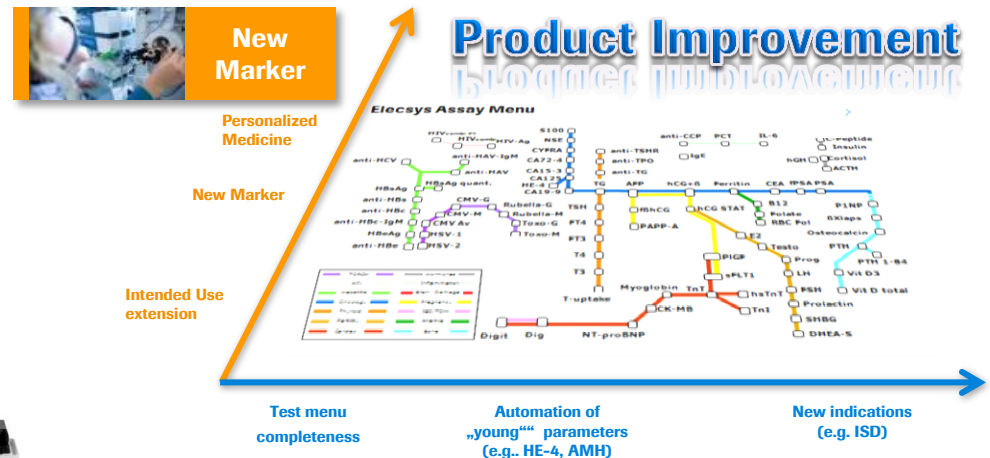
New Marker

Product Improvement

Personalized Medicine

New Marker

Intended Use extension

Elecsys Assay Menu

HIVcombi PT
HIVcombi
HIV-Ag
anti-HCV
anti-HAV-IgM
anti-HAV
HBsAg
HBsAg quant.
anti-HBs
anti-HBc
anti-HBc-IgM
HBeAg
anti-HBe
CMV-G
CMV-M
CMV Av
HSV-1
HSV-2
Rubella-G
Rubella-M
Toxo-G
Toxo-M
S100
NSE
CYFRA
CA72-4
CA15-3
CA125
HE-4
CA19-9
anti-TSHR
anti-TPO
anti-TG
TG
TSH
FT4
FT3
T4
T3
T-uptake
anti-CCP
PCT
IL-6
IgE
C-peptide
Insulin
hGH
Cortisol
ACTH
APP
hCG+ß
Ferritin
CEA
fPSA
PSA
HhCG
hCG STAT
PAPP-A
B12
Folate
RBC Fol
E2
Testo
Prog
LH
FSH
Prolactin
SHBG
DHEA-S
P1NP
ßXlaps
Osteocalcin
PTH
PTH 1-84
Vit D3
Vit D total
PlGF
sFLT1
Myoglobin
TnT
hsTnT
TnI
CK-MB
NT-proBNP
Digit
Dig

Test menu completeness

Automation of „young““ parameters (e.g.. HE-4, AMH)

New indications (e.g. ISD)